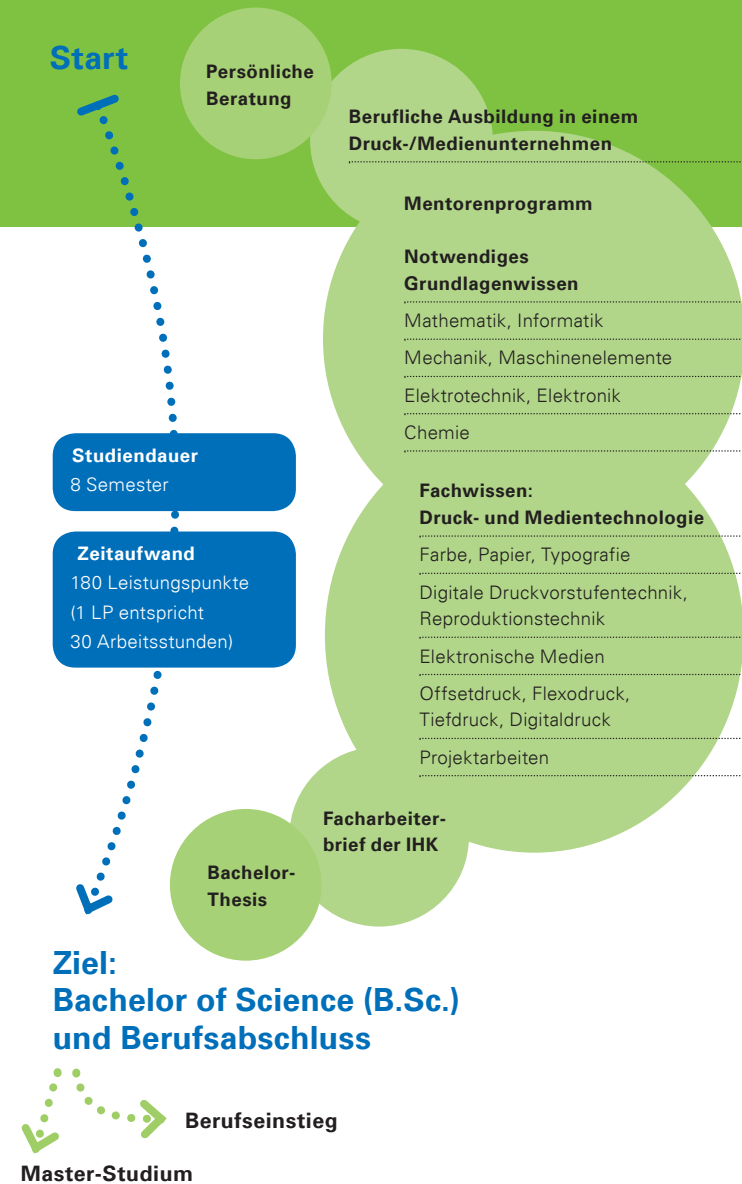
Start

Persönliche Beratung

Berufliche Ausbildung in einem Druck-/Medienunternehmen

Mentorenprogramm

Notwendiges Grundlagenwissen

Mathematik, Informatik

Mechanik, Maschinenelemente

Elektrotechnik, Elektronik

Chemie

Studiendauer
8 Semester

Fachwissen: Druck- und Medientechnologie

Farbe, Papier, Typografie

Digitale Druckvorstufentechnik, Reproduktionstechnik

Elektronische Medien

Offsetdruck, Flexodruck, Tiefdruck, Digitaldruck

Projektarbeiten

Zeitaufwand
180 Leistungspunkte
(1 LP entspricht
30 Arbeitsstunden)

Facharbeiterbrief der IHK

Bachelor-Thesis

Ziel:
Bachelor of Science (B.Sc.)
und Berufsabschluss

Berufseinstieg

Master-Studium